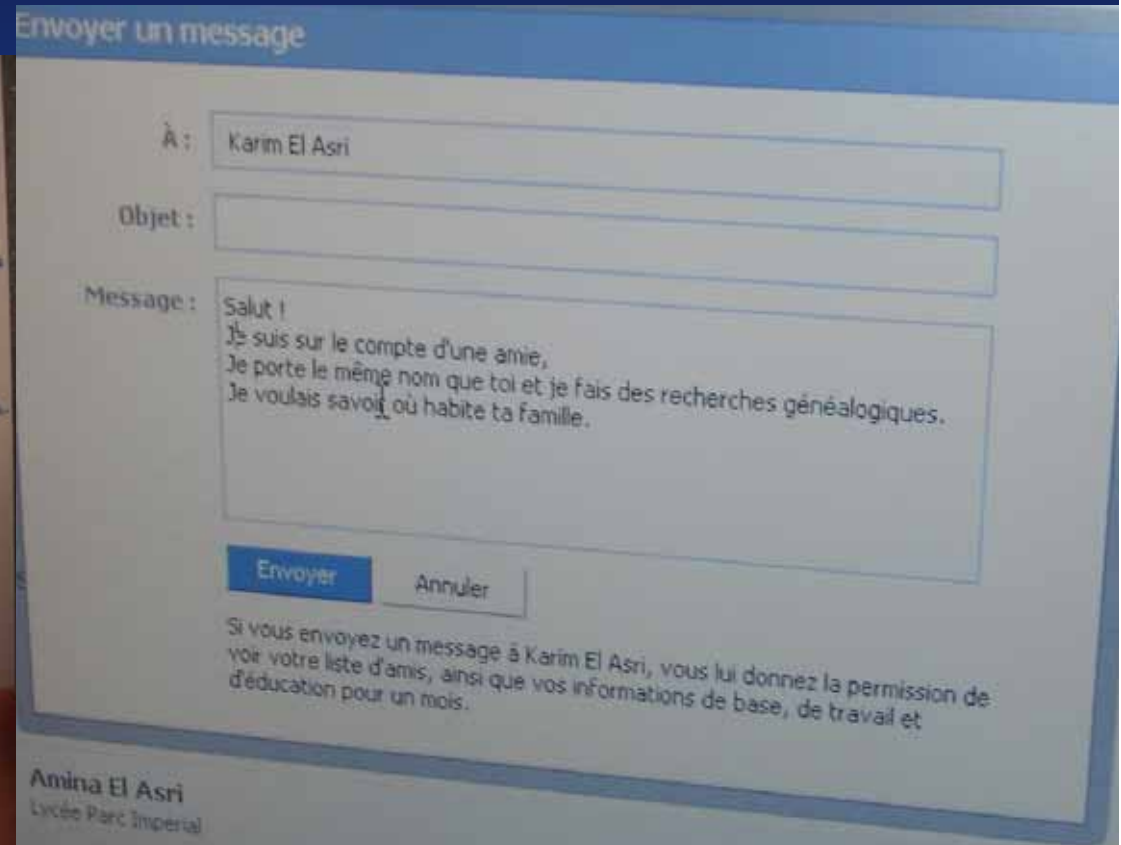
Envoyer un message

À : Karim El Asri

Objet :

Message : Salut !
Je suis sur le compte d'une amie,
Je porte le même nom que toi et je fais des recherches généalogiques.
Je voulais savoir où habite ta famille.

Envoyer

Annuler

Si vous envoyez un message à Karim El Asri, vous lui donnez la permission de voir votre liste d'amis, ainsi que vos informations de base, de travail et d'éducation pour un mois.

Amina El Asri
Lycée Parc Imperial